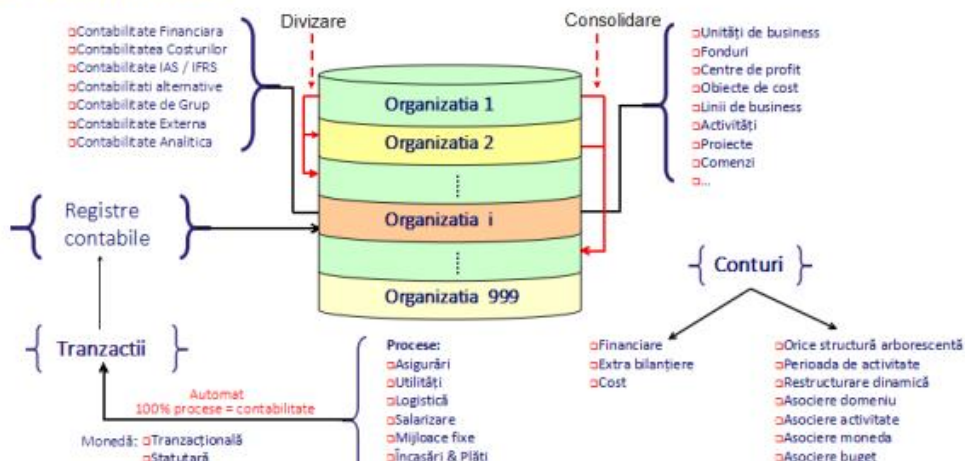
Contabilitate Financiara
Contabilitatea Costurilor
Contabilitate IAS / IFRS
Contabilitati alternative
Contabilitate de Grup
Contabilitate Externa
Contabilitate Analitica

Divizare

Consolidare

Unități de business
Fonduri
Centre de profit
Obiecte de cost
Linii de business
Activități
Proiecte
Comenzi
...

Organizatia 1
Organizatia 2
⋮
Organizatia i
⋮
Organizatia 999

Registre contabile

Conturi

Tranzactii

Automat
100% procese = contabilitate

Monedă: Tranzacțională
Statutară

Procese:
Asigurări
Utilități
Logistică
Salarizare
Mijloace fixe
Încasări & Plăți

Financiare
Extra bilanțiere
Cost

Orice structură arborescentă
Perioada de activitate
Restructurare dinamică
Asociere domeniu
Asociere activitate
Asociere moneda
Asociere buget